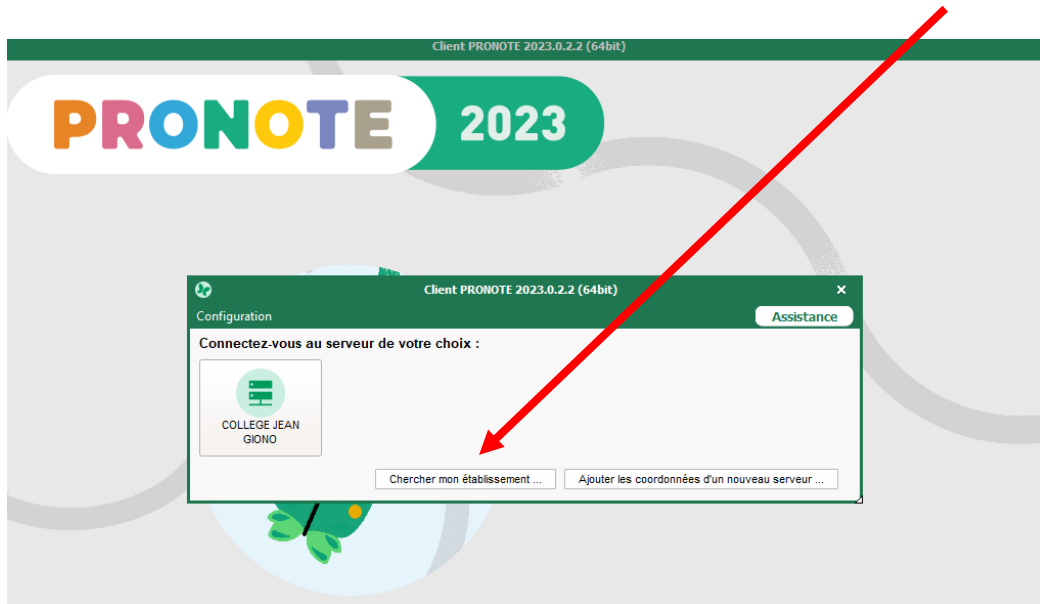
Client PRONOTE 2023.0.2.2 (64bit)

PRONOTE 2023

Client PRONOTE 2023.0.2.2 (64bit)

×

Configuration

Assistance

Connectez-vous au serveur de votre choix :

COLLEGE JEAN GIONO

Chercher mon établissement ...

Ajouter les coordonnées d'un nouveau serveur ...